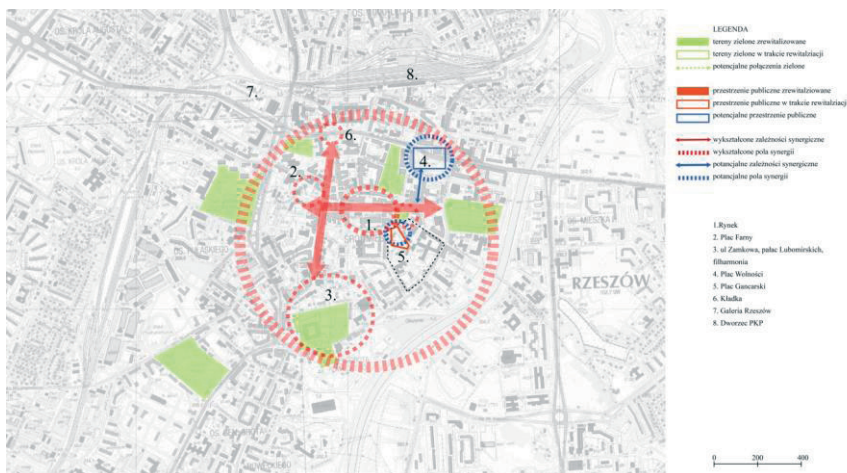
LEGENDA

tereny zielone zrewitalizowane

tereny zielone w trakcie rewitalizacji

potencjalne połączenia zielone

przestrzenie publiczne zrewitalizowane

przestrzenie publiczne w trakcie rewitalizacji

potencjalne przestrzenie publiczne

wykształcone zależności synergiczne

wykształcone pola synergii

potencjalne zależności synergiczne

potencjalne pola synergii

1.Rynek
2. Plac Farny
3. ul Zamkowa, pałac Lubomirskich, filharmonia
4. Plac Wolności
5. Plac Garncarski
6. Kładka
7. Galeria Rzeszów
8. Dworzec PKP

1.
2.
3.
4.
5.
6.
7.
8.

RZESZÓW

0 200 400